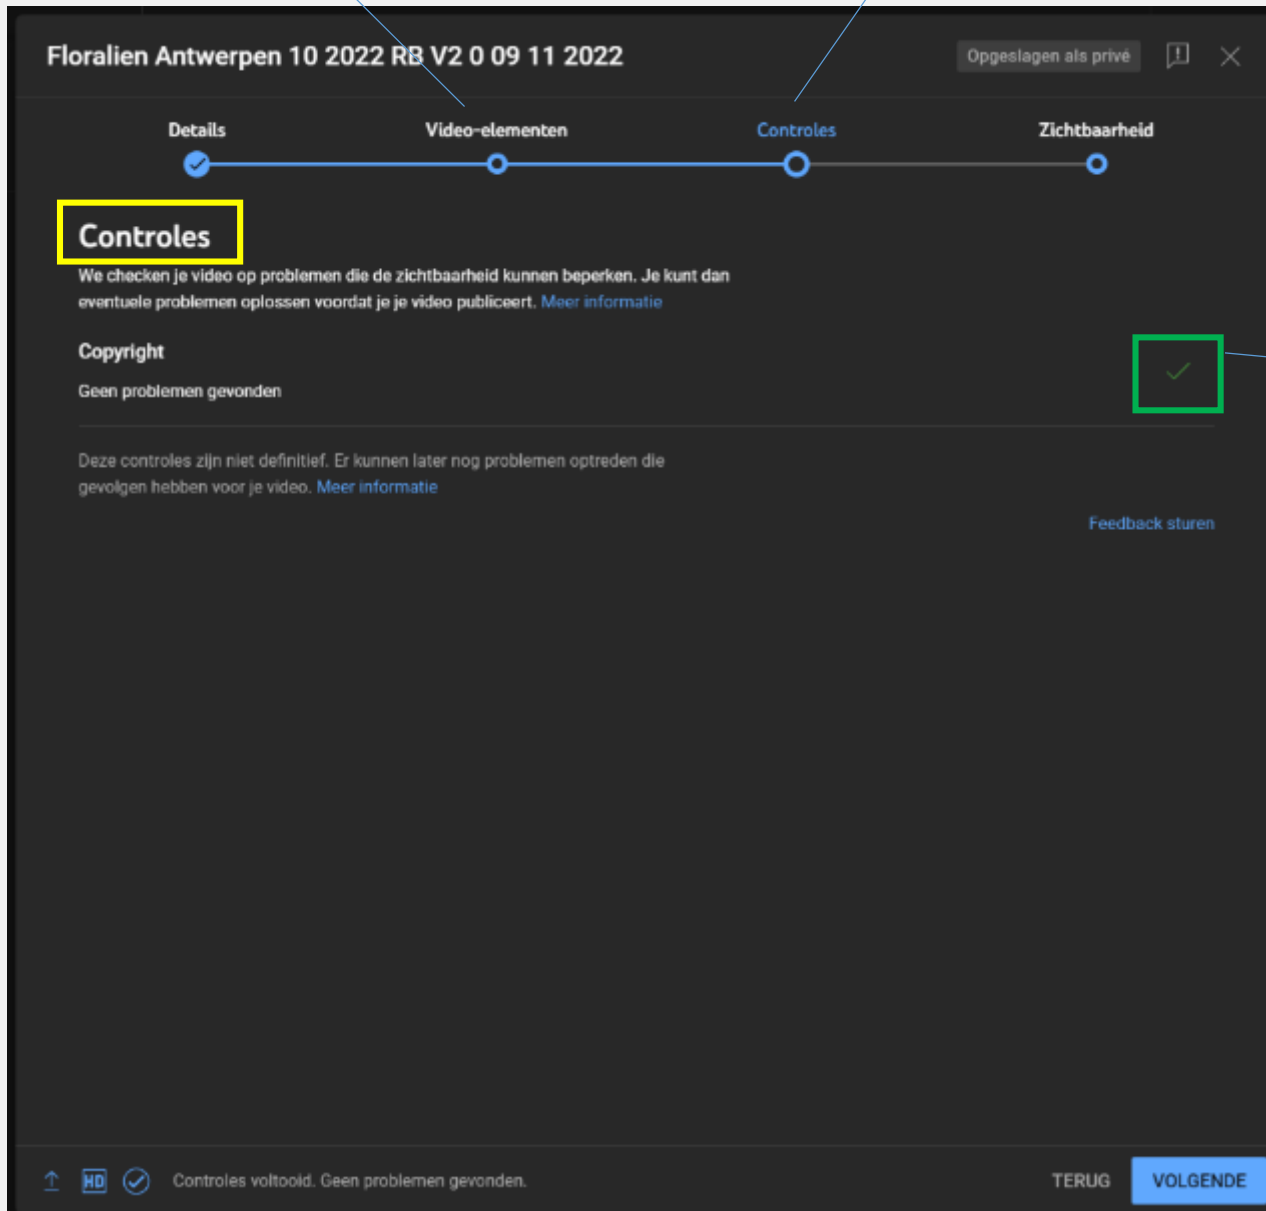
Floralien Antwerpen 10 2022 RB V2 0 09 11 2022

Opgeslagen als privé

Details

Video-elementen

Controles

Zichtbaarheid

Controles

We checken je video op problemen die de zichtbaarheid kunnen beperken. Je kunt dan eventuele problemen oplossen voordat je je video publiceert. Meer informatie

Copyright

Geen problemen gevonden

Deze controles zijn niet definitief. Er kunnen later nog problemen optreden die gevolgen hebben voor je video. Meer informatie

Feedback sturen

HD

Controles voltooid. Geen problemen gevonden.

TERUG

VOLGENDE